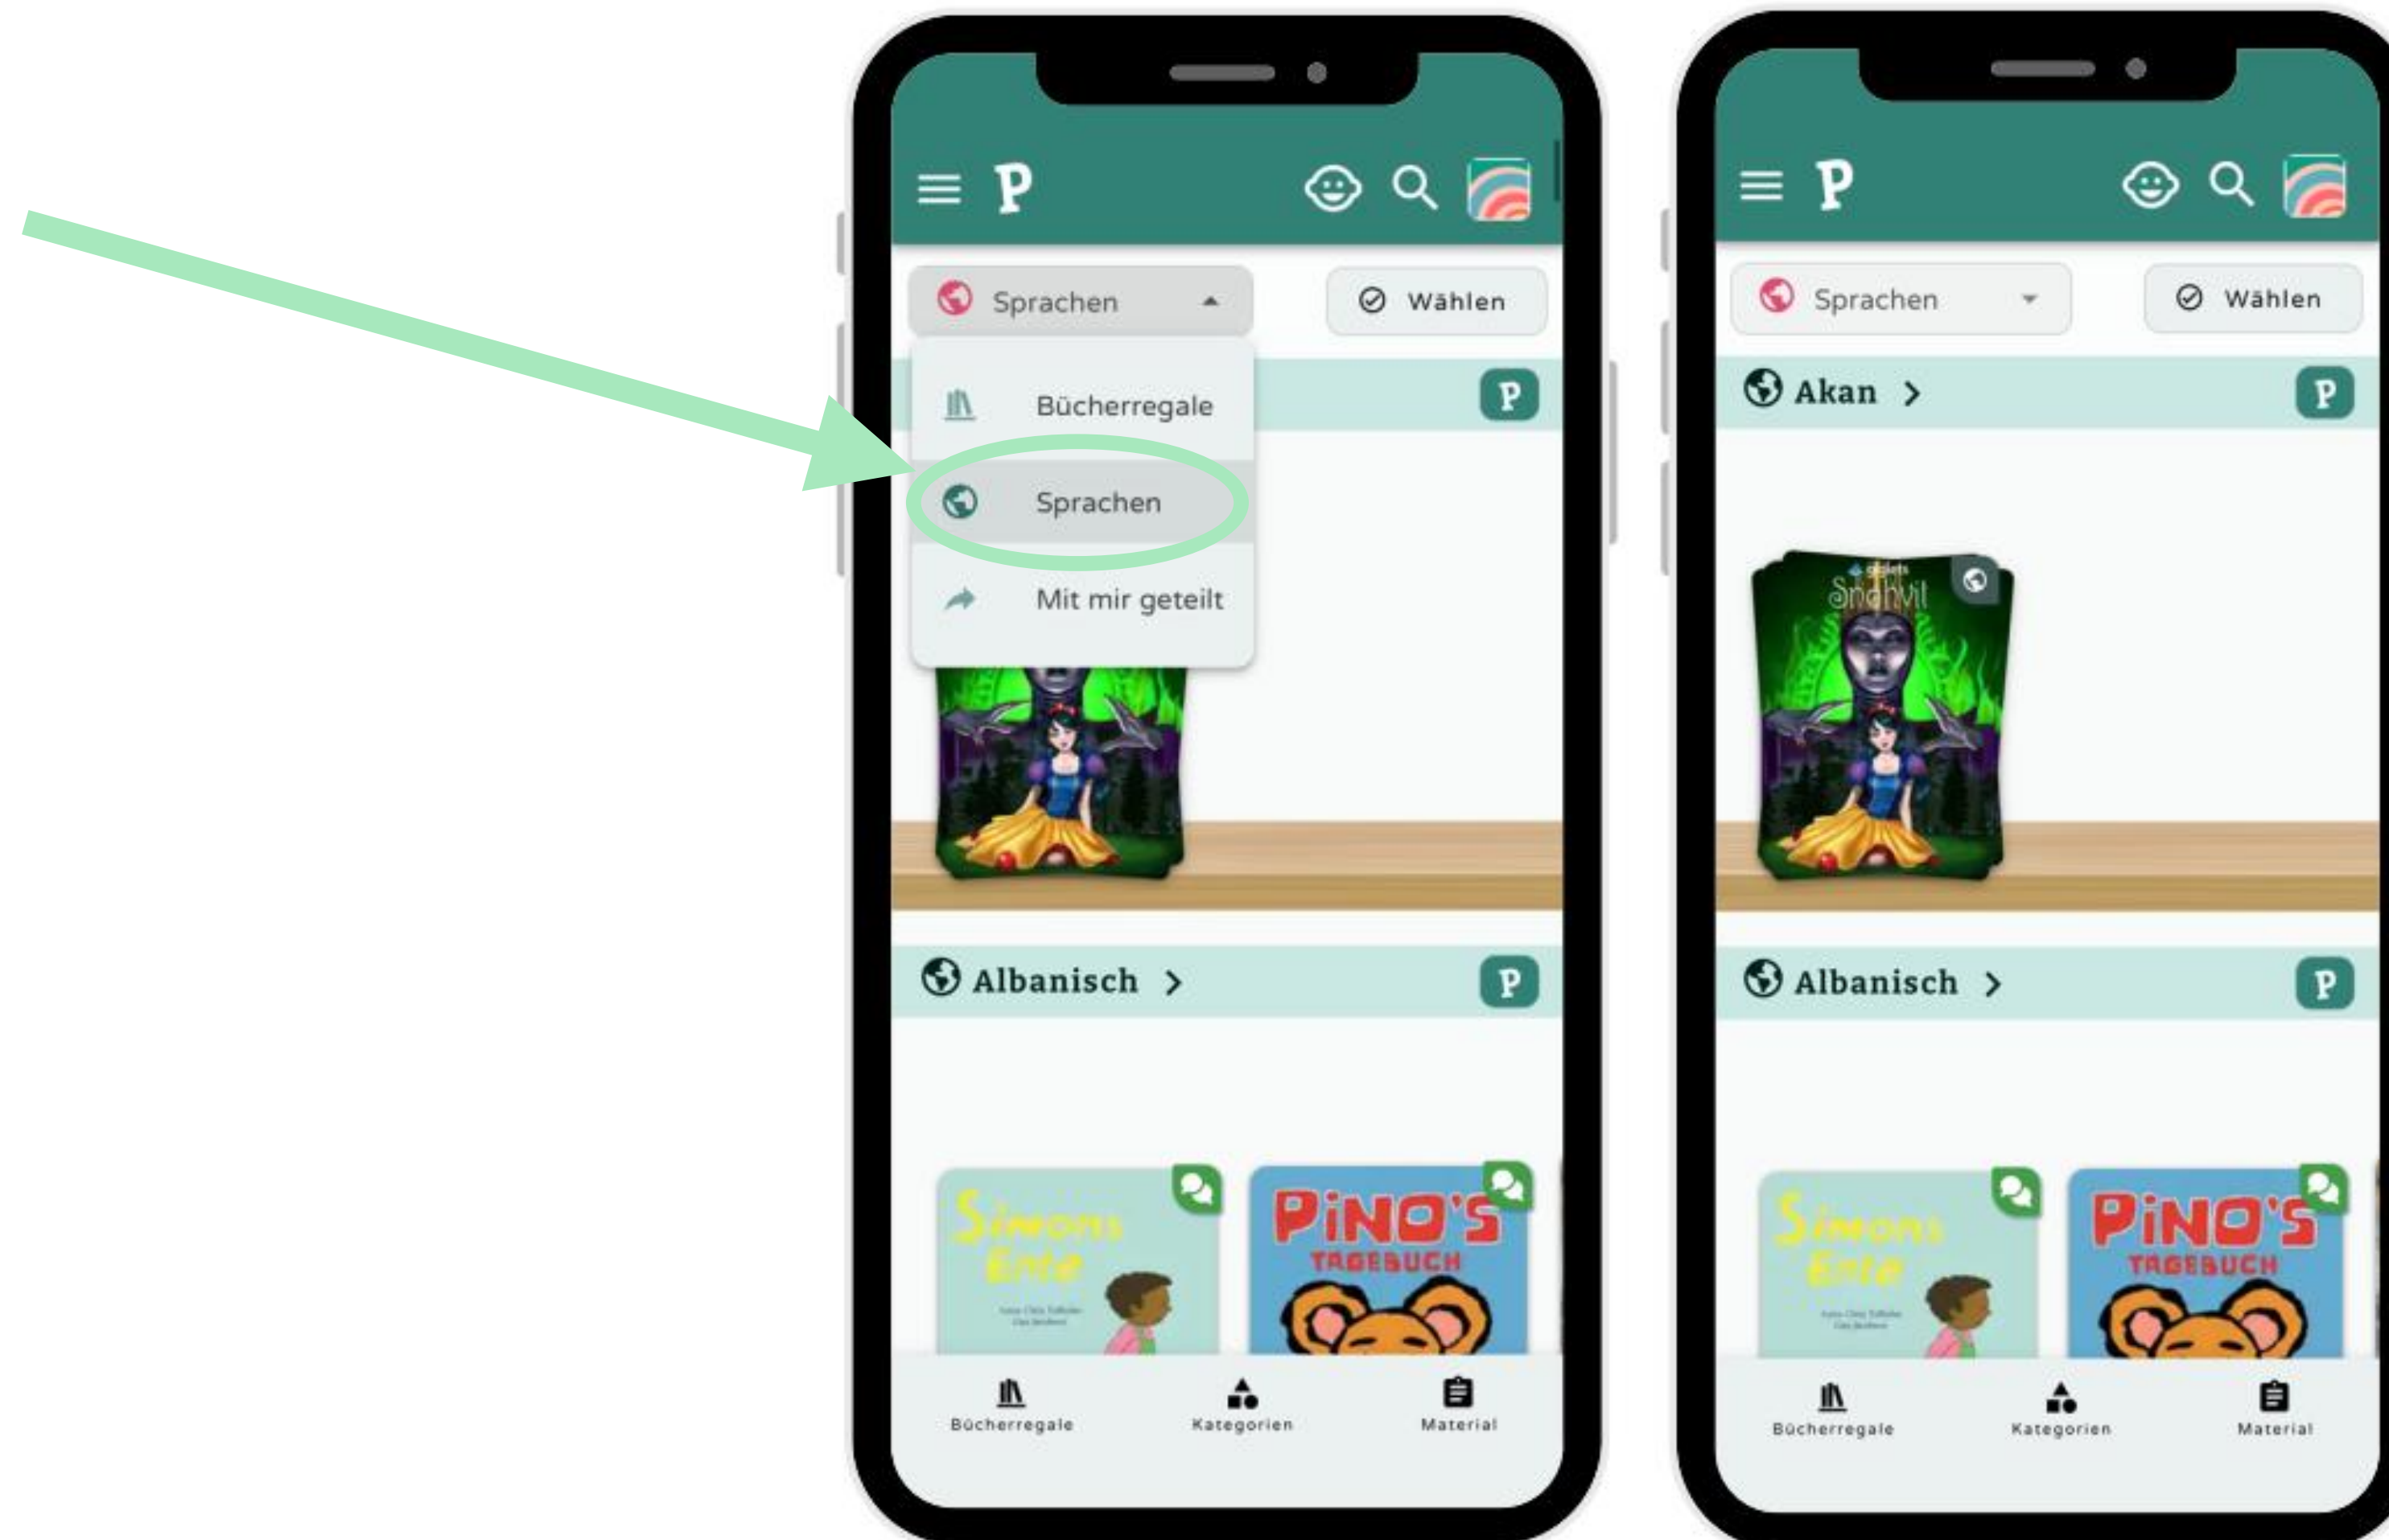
P

Sprachen

Wählen

Bücherregale

Sprachen

Mit mir geteilt

P

Albanisch >

P

Simons Ente

PiNO'S TAGEBUCH

Bücherregale

Kategorien

Material

P

Sprachen

Wählen

Akan >

P

Snøhvit

Albanisch >

P

Simons Ente

PiNO'S TAGEBUCH

Bücherregale

Kategorien

Material